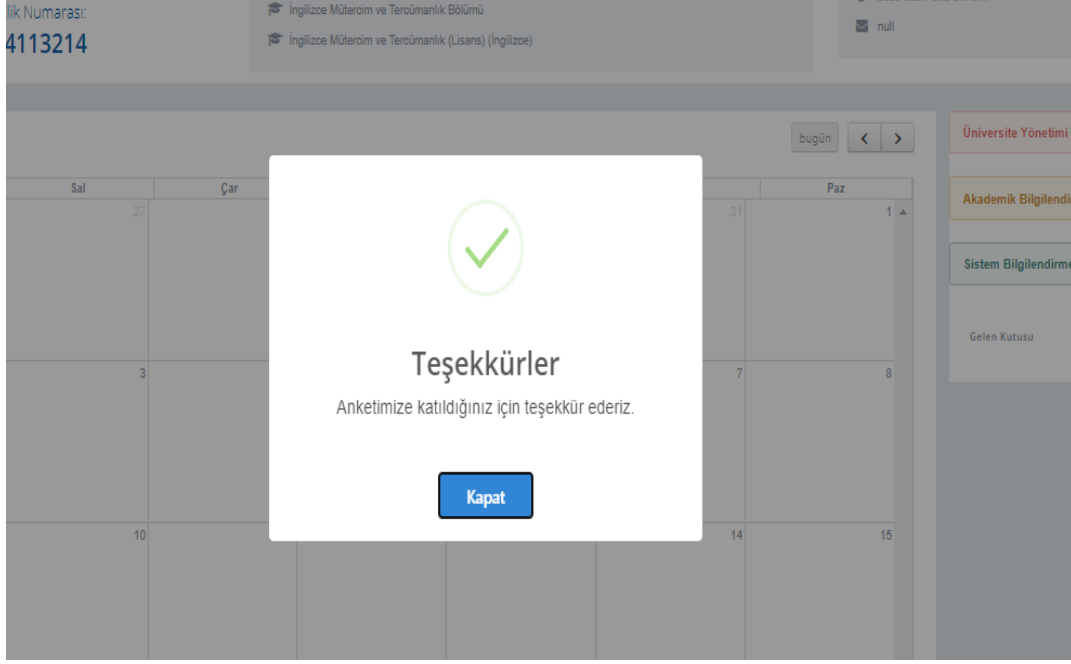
lik Numarası:
4113214

İngilizce Mütercim ve Tercümanlık Bölümü
İngilizce Mütercim ve Tercümanlık (Lisans) (İngilizce)

null

bugün < >

| Sal | Çar | | | | Paz |
|---|---|---|---|---|---|
| 27 | | | | 31 | 1 |
| 3 | | | | 7 | 8 |
| 10 | | | | 14 | 15 |

Üniversite Yönetimi
Akademik Bilgilendi
Sistem Bilgilendirme
Gelen Kutusu

Teşekkürler
Anketimize katıldığınız için teşekkür ederiz.
Kapat